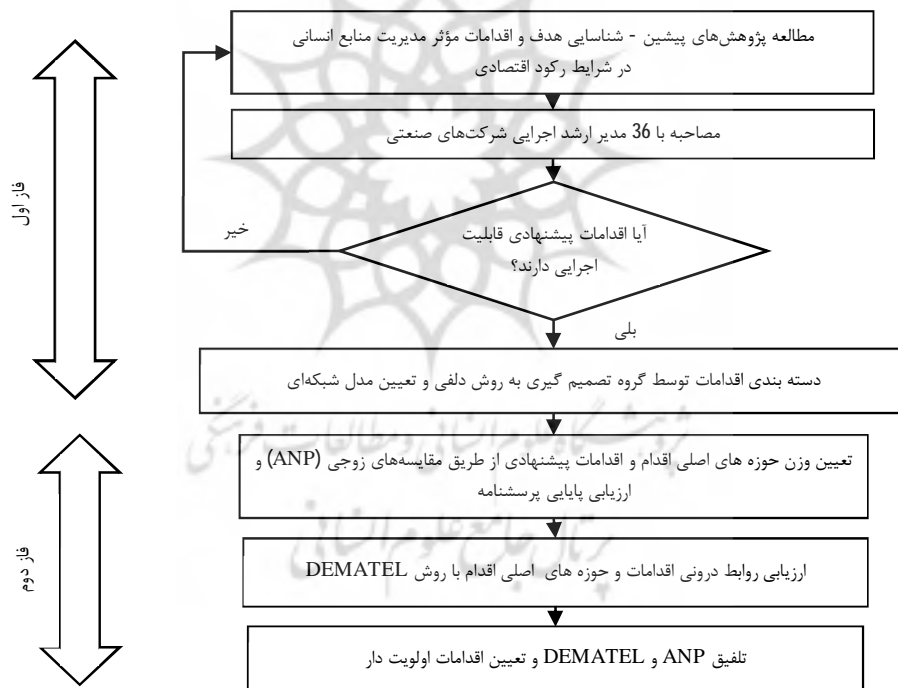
مطالعه پژوهش‌های پیشین - شناسایی هدف و اقدامات مؤثر مدیریت منابع انسانی در شرایط رکود اقتصادی

مصاحبه با 36 مدیر ارشد اجرایی شرکت‌های صنعتی

آیا اقدامات پیشنهادی قابلیت اجرایی دارند؟

خیر

بلی

دسته بندی اقدامات توسط گروه تصمیم گیری به روش دلفی و تعیین مدل شبکه‌ای

فاز اول

تعیین وزن حوزه های اصلی اقدام و اقدامات پیشنهادی از طریق مقایسه‌های زوجی (ANP) و ارزیابی پایایی پرسشنامه

ارزیابی روابط درونی اقدامات و حوزه های اصلی اقدام با روش DEMATEL

تلفیق ANP و DEMATEL و تعیین اقدامات اولویت دار

فاز دوم